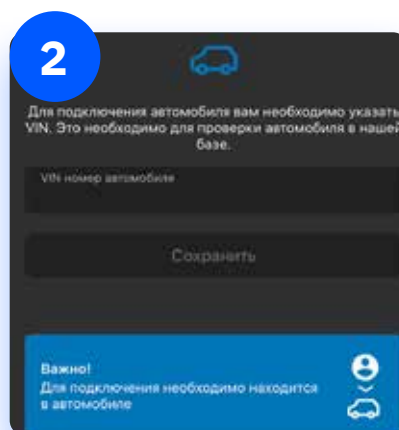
2

Для подключения автомобиля вам необходимо указать VIN. Это необходимо для проверки автомобиля в нашей базе.

VIN номер автомобиля

Сохранить

Важно!
Для подключения необходимо находится в автомобиле